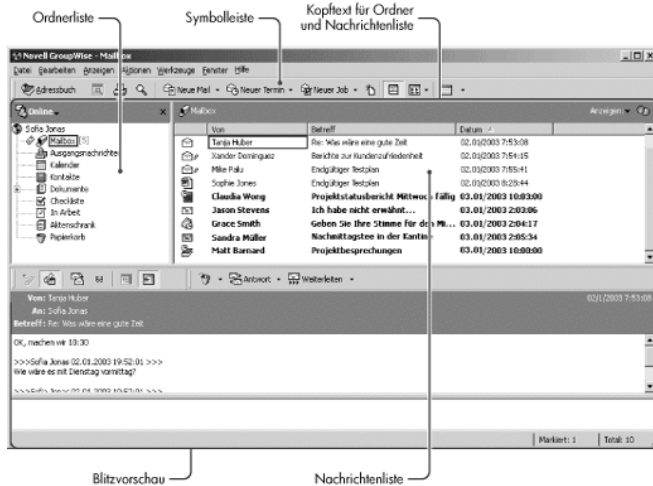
Ordnerliste

Symbolleiste

Kopftext für Ordner und Nachrichtenliste

Novell GroupWise - Mailbox

Datei Bearbeiten Anzeigen Aktionen Werkzeuge Fenster Hilfe

Adressbuch | Neue Mail | Neuer Termin | Neuer Job

Online

Mailbox

Anzeigen

Sofia Jonas
Mailbox (5)
Ausgangsnachrichten
Kalender
Kontakte
Dokumente
Checkliste
In Arbeit
Aktenschrank
Papierkorb

| Von | Betreff | Datum |
|---|---|---|
| Tanja Huber | Re: Was wäre eine gute Zeit | 02.01/2003 7:53:08 |
| Xander Dominguez | Berichte zur Kundenzufriedenheit | 02.01/2003 7:54:15 |
| Mike Palu | Endgültiger Testplan | 02.01/2003 7:55:41 |
| Sophie Jones | Endgültiger Testplan | 02.01/2003 8:28:44 |
| Claudia Wong | Projektstatusbericht Mittwoch fällig | 03.01/2003 10:03:00 |
| Jason Stevens | Ich habe nicht erwähnt.... | 03.01/2003 2:03:06 |
| Grace Smith | Geben Sie Ihre Stimme für den Mi... | 03.01/2003 2:04:17 |
| Sandra Müller | Nachmittagstee in der Kantine | 03.01/2003 2:05:34 |
| Matt Barnard | Projektbesprechungen | 03.01/2003 10:00:00 |

Antwort | Weiterleiten

Von: Tanja Huber
An: Sofia Jonas
Betreff: Re: Was wäre eine gute Zeit

02/1/2003 7:53:08

OK, machen wir 10:30

>>>Sofia Jonas 02.01.2003 19:52:01 >>>
Wie wäre es mit Dienstag vormittag?

>>>Sofia Jonas 02.01.2003 19:52:01 >>>

Markiert: 1 | Total: 10

Blitzvorschau

Nachrichtenliste